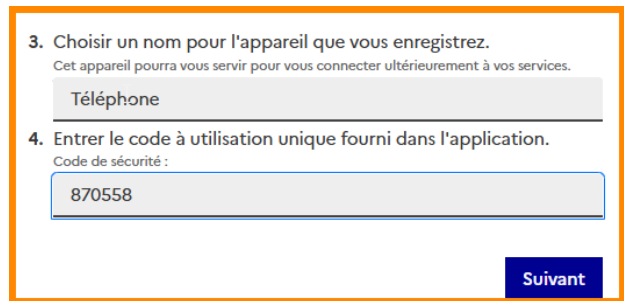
3. Choisir un nom pour l'appareil que vous enregistrez.
Cet appareil pourra vous servir pour vous connecter ultérieurement à vos services.

Téléphone

4. Entrer le code à utilisation unique fourni dans l'application.
Code de sécurité :

870558

Suivant